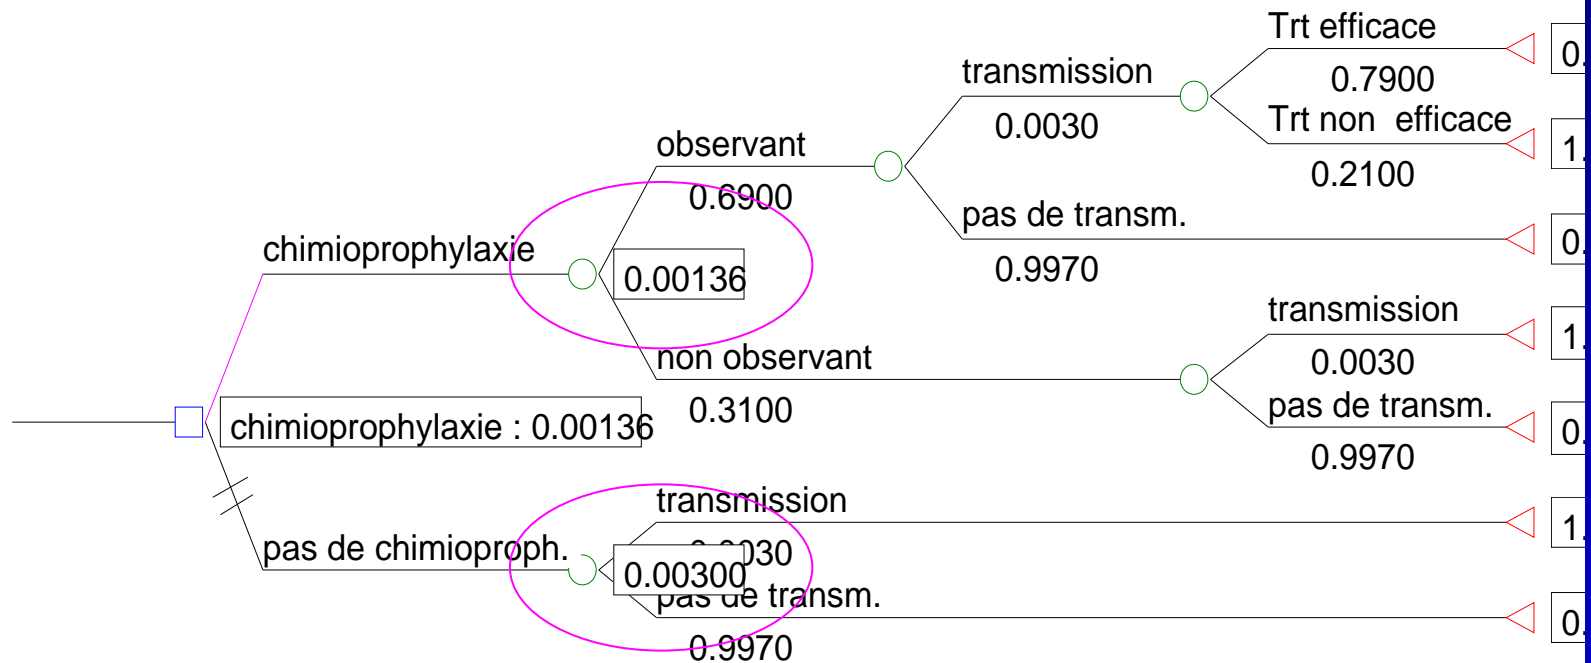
Trt efficace
0.7900
transmission
0.0030
Trt non efficace
0.2100
observant
0.6900
pas de transm.
0.9970
chimioprophylaxie
0.00136
transmission
0.0030
non observant
0.3100
pas de transm.
0.9970
chimioprophylaxie : 0.00136
transmission
0.0030
pas de chimioproph.
0.00300
pas de transm.
0.9970
0.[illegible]
1.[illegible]
0.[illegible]
1.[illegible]
0.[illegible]
1.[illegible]
0.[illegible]